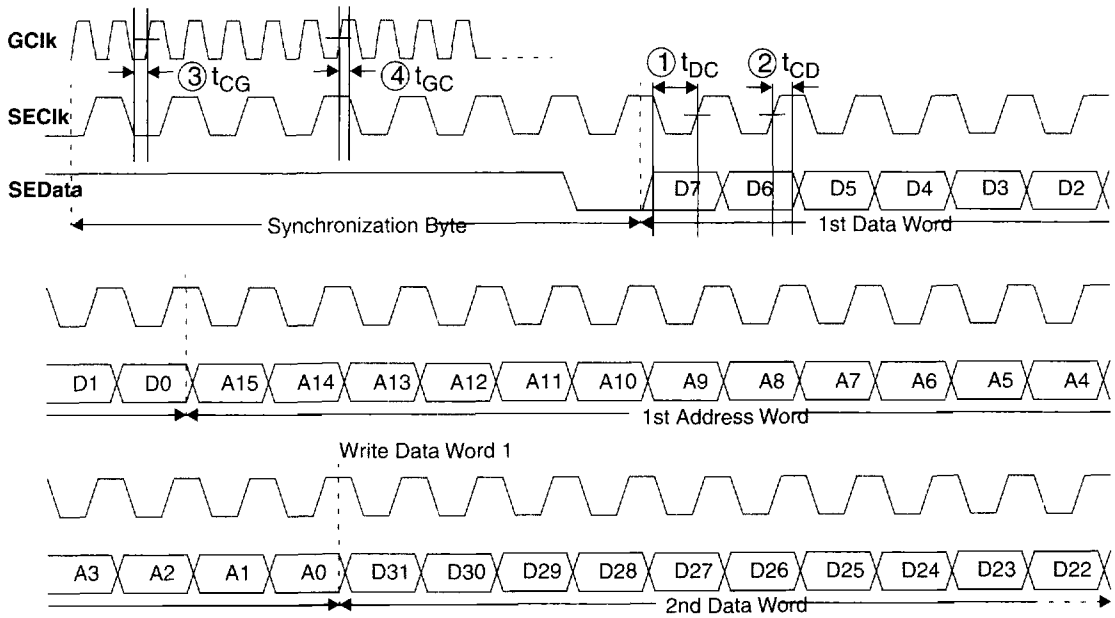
GClk

SEClk

SEData

③ $t_{CG}$

④ $t_{GC}$

① $t_{DC}$

② $t_{CD}$

D7 D6 D5 D4 D3 D2

Synchronization Byte

1st Data Word

D1 D0 A15 A14 A13 A12 A11 A10 A9 A8 A7 A6 A5 A4

1st Address Word

Write Data Word 1

A3 A2 A1 A0 D31 D30 D29 D28 D27 D26 D25 D24 D23 D22

2nd Data Word